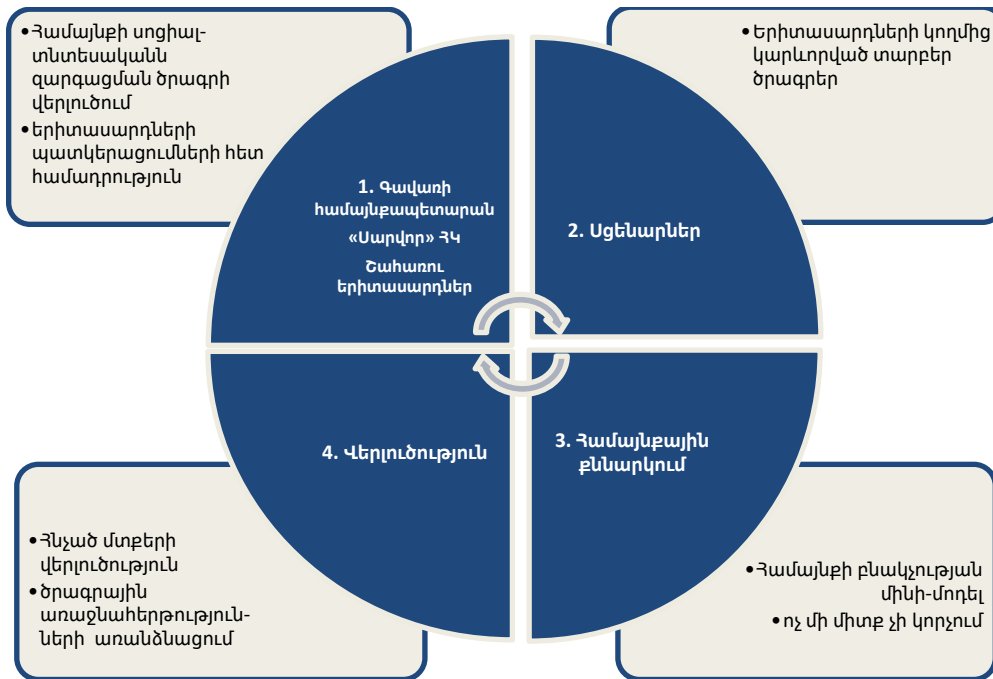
•Համայնքի սոցիալ-տնտեսականն զարգացման ծրագրի վերլուծում
•երիտասարդների պատկերացումների հետ համադրություն

•երիտասարդների կողմից կարևորված տարբեր ծրագրեր

1. Գավառի համայնքապետարան «Սարվոր» ՀԿ Շահառու երիտասարդներ

2. Սցենարներ

4. Վերլուծություն

3. Համայնքային քննարկում

•Հնչած մտքերի վերլուծություն
•ծրագրային առաջնահերթություններ​ի առանձնացում

•Համայնքի բնակչության մինի-մոդել
•ոչ մի միտք չի կորչում